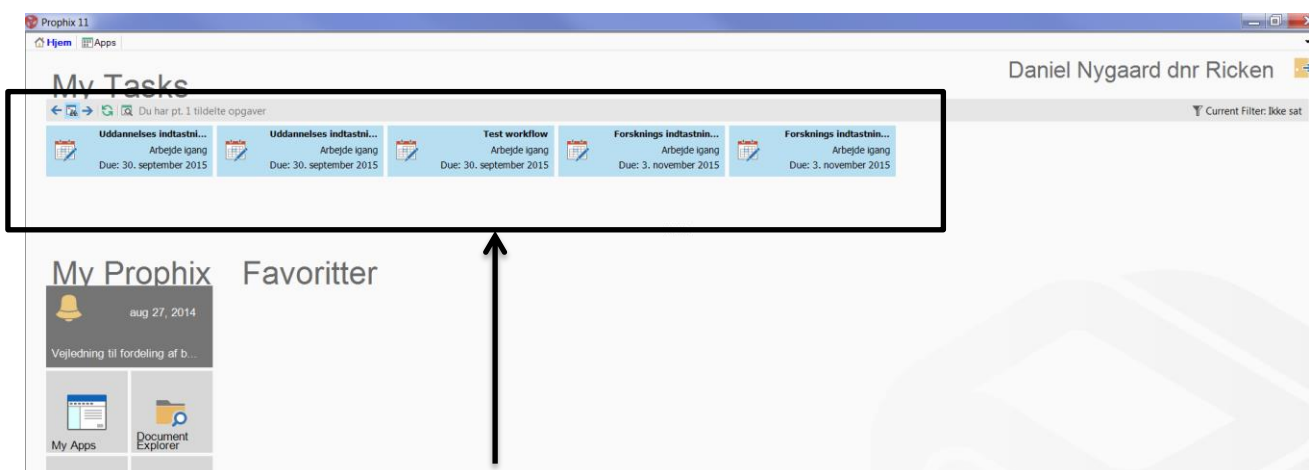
Prophix 11

Hjem Apps

My Tasks

Daniel Nygaard dnr Ricken

Du har pt. 1 tildelte opgaver

Current Filter: Ikke sat

Uddannelses indtastni...
Arbejde igang
Due: 30. september 2015

Uddannelses indtastni...
Arbejde igang
Due: 30. september 2015

Test workflow
Arbejde igang
Due: 30. september 2015

Forsknings indtastnin...
Arbejde igang
Due: 3. november 2015

Forsknings indtastnin...
Arbejde igang
Due: 3. november 2015

My Prophix Favoritter

aug 27, 2014

Vejledning til fordeling af b...

My Apps

Document Explorer